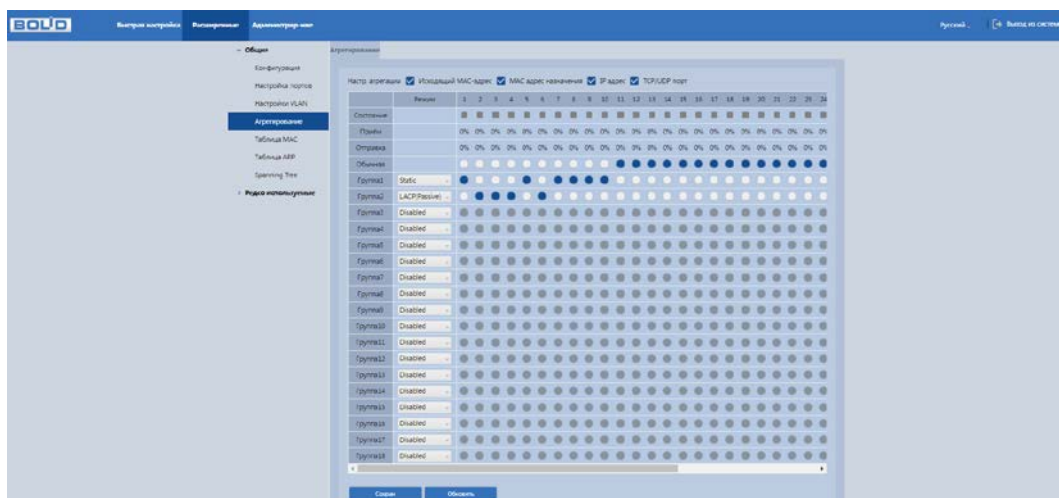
BOLID

Быстрая настройка Расширенные Администрир-ние

Русский | Выход из системы

Общие
Конфигурация
Настройка портов
Настройки VLAN
Агрегирование
Таблица MAC
Таблица ARP
Spanning Tree
Редко используемые

Агрегирование

Настр. агрегации: Исходящий MAC-адрес MAC адрес назначения IP адрес TCP/UDP порт

| | Режим | 1 | 2 | 3 | 4 | 5 | 6 | 7 | 8 | 9 | 10 | 11 | 12 | 13 | 14 | 15 | 16 | 17 | 18 | 19 | 20 | 21 | 22 | 23 | 24 |
|---|---|---|---|---|---|---|---|---|---|---|---|---|---|---|---|---|---|---|---|---|---|---|---|---|---|
| Состояние | | | | | | | | | | | | | | | | | | | | | | | | | |
| Прием | | 0% | 0% | 0% | 0% | 0% | 0% | 0% | 0% | 0% | 0% | 0% | 0% | 0% | 0% | 0% | 0% | 0% | 0% | 0% | 0% | 0% | 0% | 0% | 0% |
| Отправка | | 0% | 0% | 0% | 0% | 0% | 0% | 0% | 0% | 0% | 0% | 0% | 0% | 0% | 0% | 0% | 0% | 0% | 0% | 0% | 0% | 0% | 0% | 0% | 0% |
| Обычная | | | | | | | | | | | | | | | | | | | | | | | | | |
| Группа1 | Static | | | | | | | | | | | | | | | | | | | | | | | | |
| Группа2 | LACP(Passive) | | | | | | | | | | | | | | | | | | | | | | | | |
| Группа3 | Disabled | | | | | | | | | | | | | | | | | | | | | | | | |
| Группа4 | Disabled | | | | | | | | | | | | | | | | | | | | | | | | |
| Группа5 | Disabled | | | | | | | | | | | | | | | | | | | | | | | | |
| Группа6 | Disabled | | | | | | | | | | | | | | | | | | | | | | | | |
| Группа7 | Disabled | | | | | | | | | | | | | | | | | | | | | | | | |
| Группа8 | Disabled | | | | | | | | | | | | | | | | | | | | | | | | |
| Группа9 | Disabled | | | | | | | | | | | | | | | | | | | | | | | | |
| Группа10 | Disabled | | | | | | | | | | | | | | | | | | | | | | | | |
| Группа11 | Disabled | | | | | | | | | | | | | | | | | | | | | | | | |
| Группа12 | Disabled | | | | | | | | | | | | | | | | | | | | | | | | |
| Группа13 | Disabled | | | | | | | | | | | | | | | | | | | | | | | | |
| Группа14 | Disabled | | | | | | | | | | | | | | | | | | | | | | | | |
| Группа15 | Disabled | | | | | | | | | | | | | | | | | | | | | | | | |
| Группа16 | Disabled | | | | | | | | | | | | | | | | | | | | | | | | |
| Группа17 | Disabled | | | | | | | | | | | | | | | | | | | | | | | | |
| Группа18 | Disabled | | | | | | | | | | | | | | | | | | | | | | | | |

Сохран Обновить